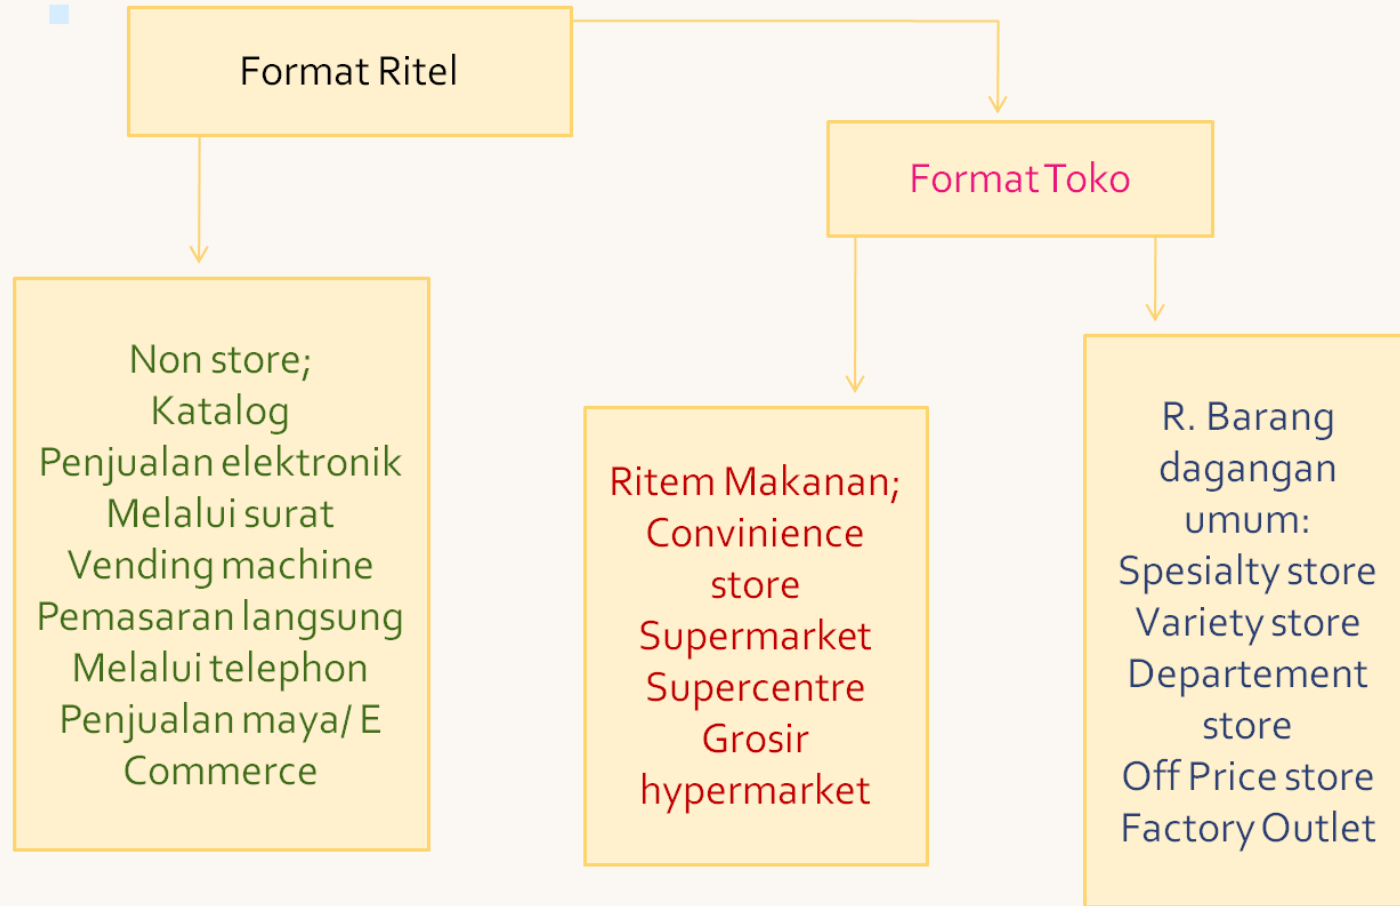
Format Ritel

Format Toko

Non store;
Katalog
Penjualan elektronik
Melalui surat
Vending machine
Pemasaran langsung
Melalui telephon
Penjualan maya/ E Commerce

Ritem Makanan;
Convinience store
Supermarket
Supercentre
Grosir
hypermarket

R. Barang dagangan umum:
Spesialty store
Variety store
Departement store
Off Price store
Factory Outlet